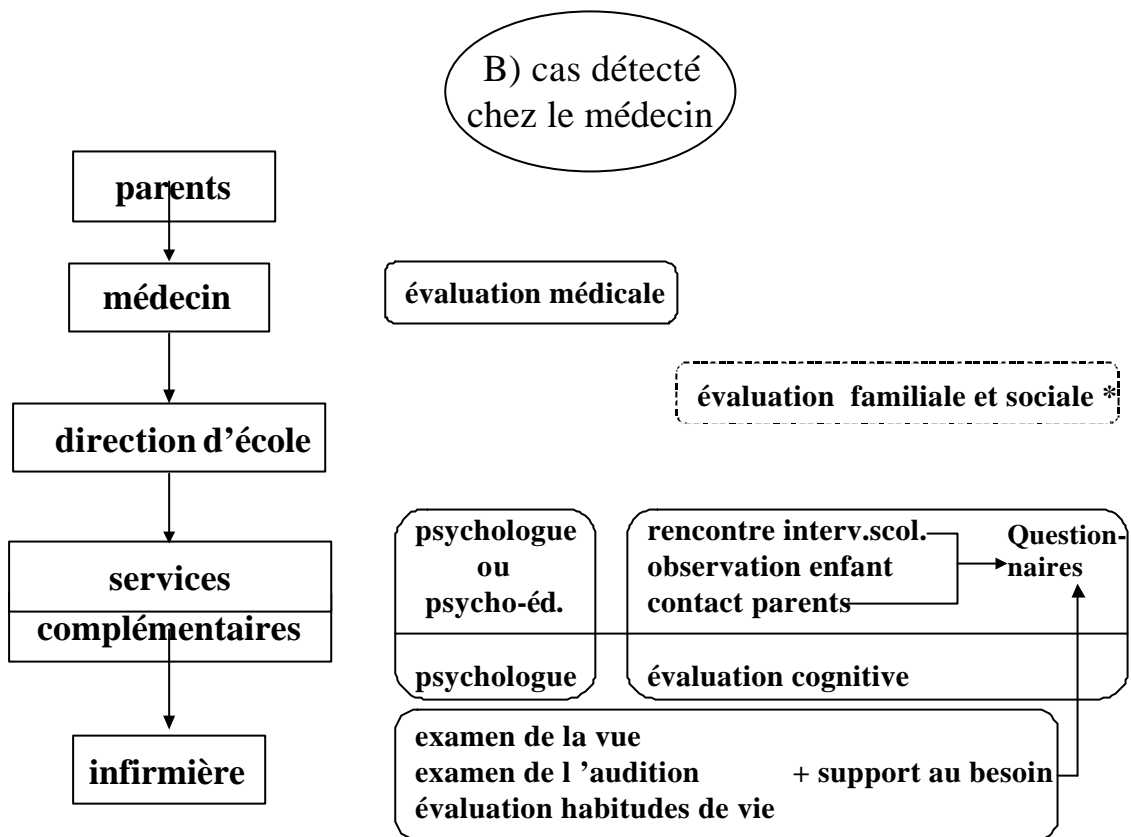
B) cas détecté chez le médecin

parents

médecin

évaluation médicale

évaluation familiale et sociale *

direction d'école

services complémentaires

psychologue ou psycho-éd.

rencontre interv.scol.
observation enfant
contact parents

Questionnaires

psychologue

évaluation cognitive

infirmière

examen de la vue
examen de l 'audition
évaluation habitudes de vie

+ support au besoin